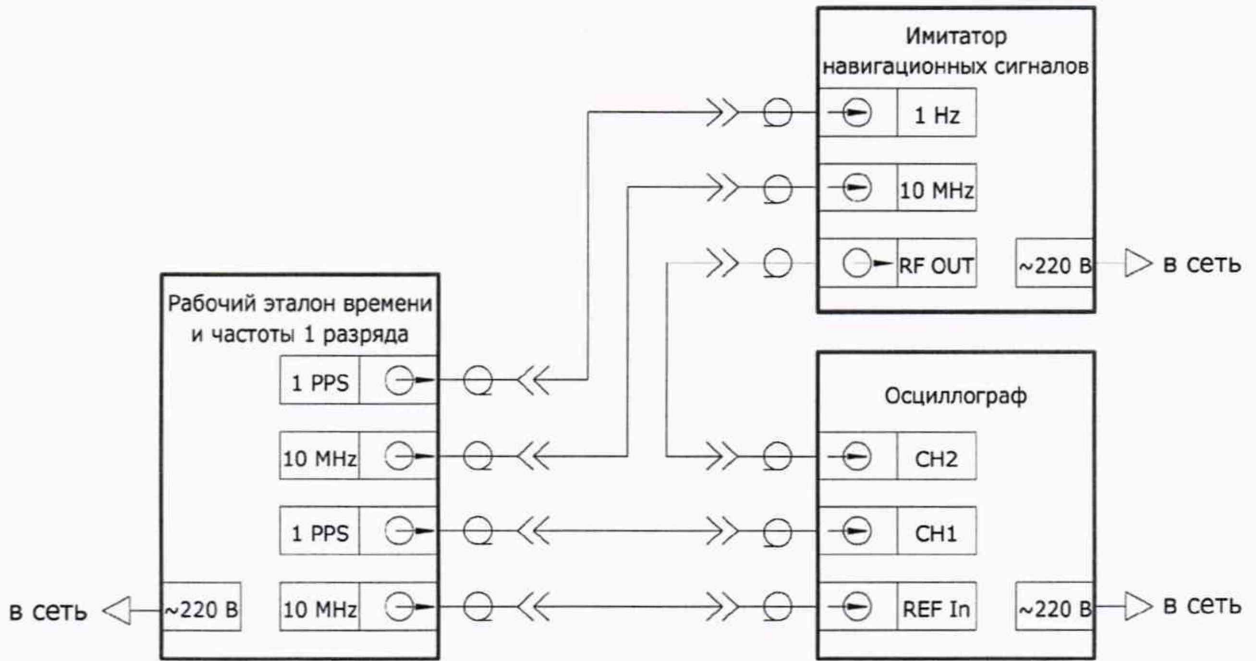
Имитатор навигационных сигналов

1 Hz

10 MHz

RF OUT

~220 В

в сеть

Рабочий эталон времени и частоты 1 разряда

1 PPS

10 MHz

1 PPS

10 MHz

~220 В

в сеть

Осциллограф

CH2

CH1

REF In

~220 В

в сеть